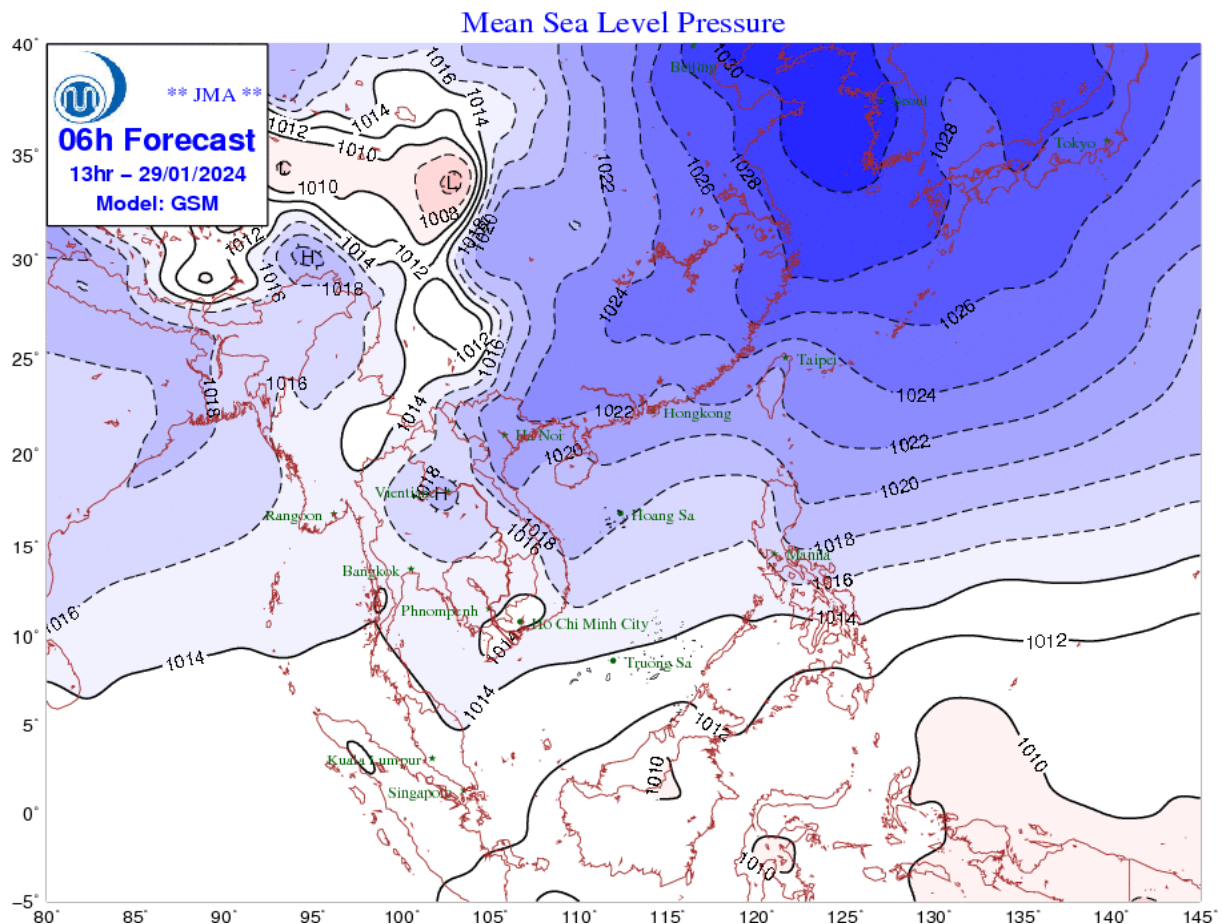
Mean Sea Level Pressure

** JMA **
06h Forecast
13hr – 29/01/2024
Model: GSM

40°
35°
30°
25°
20°
15°
10°
5°
0°
−5°

80° 85° 90° 95° 100° 105° 110° 115° 120° 125° 130° 135° 140° 145°

1016
1014
1012
1010
1014
1010
L
L
1008
1018
1020
1012
H
1014
1012
1018
1016
1016
1018
1016
1014
1012
1016
1030
Beijing
Seoul
Tokyo
1022
1026
1028
1028
1024
1026
Taipei
1024
1022
Hongkong
Ha Noi
1020
1022
1020
Vientiane
1018
H
Rangoon
Hoang Sa
1018
1016
Manila
1018
1016
Bangkok
1016
Phnompenh
Ho Chi Minh City
1014
1014
1014
1012
Truong Sa
1014
1012
1010
1010
Kuala Lumpur
Singapore
1010